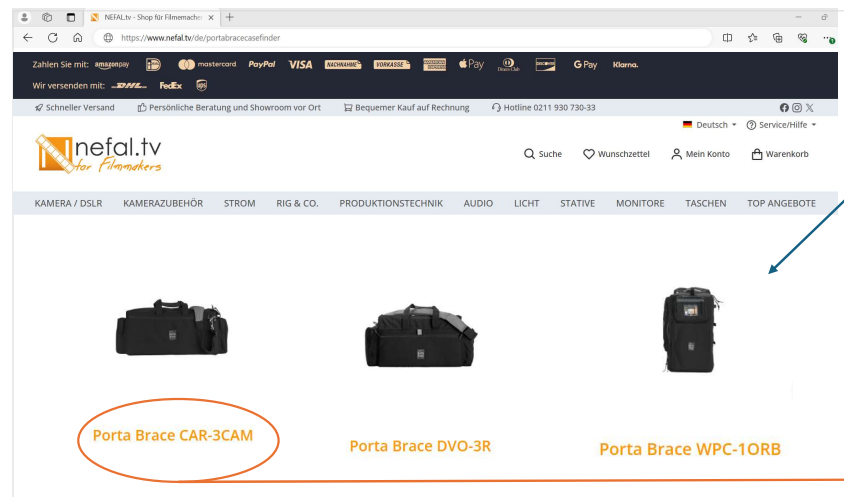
NEFAL.tv - Shop für Filmemacher ×

https://www.nefal.tv/de/portabracecasefinder

Zahlen Sie mit: amazon pay mastercard PayPal VISA NACHNAHME VORKASSE Pay Diners Club DISCOVER G Pay Klarna.

Wir versenden mit: DHL FedEx UPS

Schneller Versand Persönliche Beratung und Showroom vor Ort Bequemer Kauf auf Rechnung Hotline 0211 930 730-33

Deutsch Service/Hilfe

Nefal.tv for Filmmakers

Suche Wunschzettel Mein Konto Warenkorb

KAMERA / DSLR KAMERAZUBEHÖR STROM RIG & CO. PRODUKTIONSTECHNIK AUDIO LICHT STATIVE MONITORE TASCHEN TOP ANGEBOTE

Porta Brace CAR-3CAM

Porta Brace DVO-3R

Porta Brace WPC-1ORB